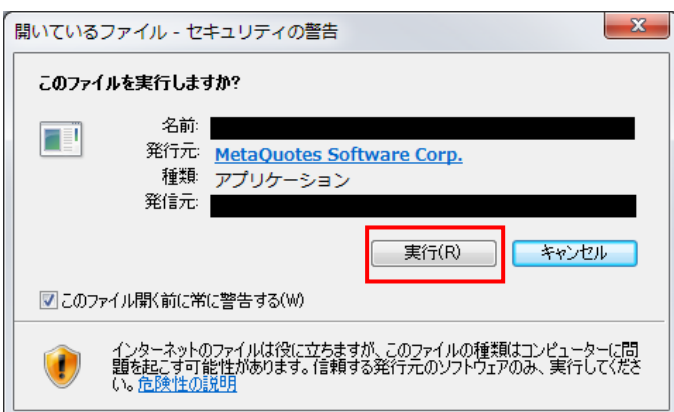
開いているファイル - セキュリティの警告

このファイルを実行しますか?

名前:
発行元: MetaQuotes Software Corp.
種類: アプリケーション
発信元:

実行(R)
キャンセル

このファイル開く前に常に警告する(W)

インターネットのファイルは役に立ちますが、このファイルの種類はコンピューターに問題を起こす可能性があります。信頼する発行元のソフトウェアのみ、実行してください。危険性の説明